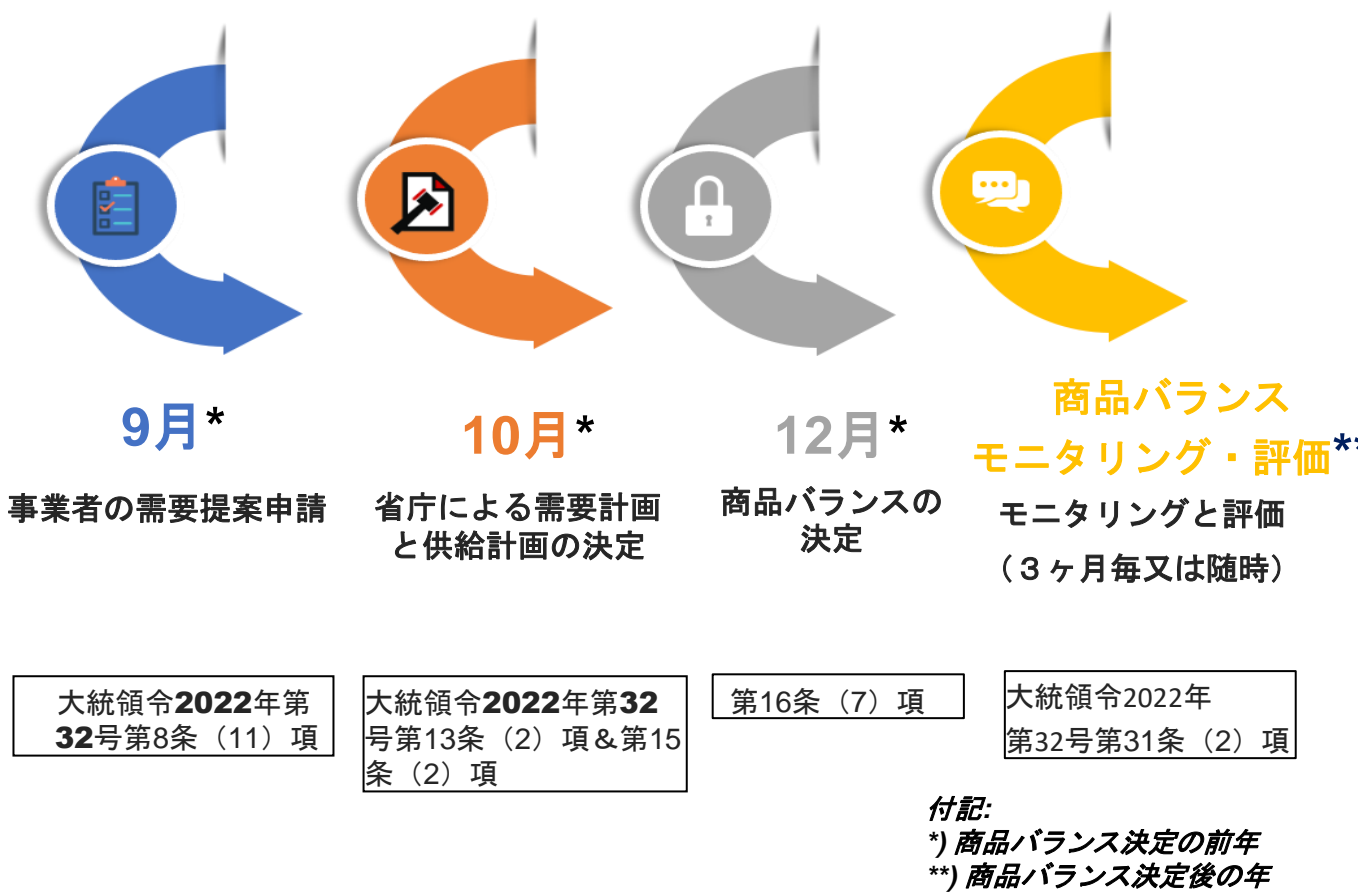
9月*

事業者の需要提案申請

10月*

省庁による需要計画と供給計画の決定

12月*

商品バランスの決定

商品バランスモニタリング・評価**

モニタリングと評価（３ヶ月毎又は随時）

大統領令2022年第32号第8条（11）項

大統領令2022年第32号第13条（2）項＆第15条（2）項

第16条（7）項

大統領令2022年第32号第31条（2）項

付記:
*) 商品バランス決定の前年
**) 商品バランス決定後の年